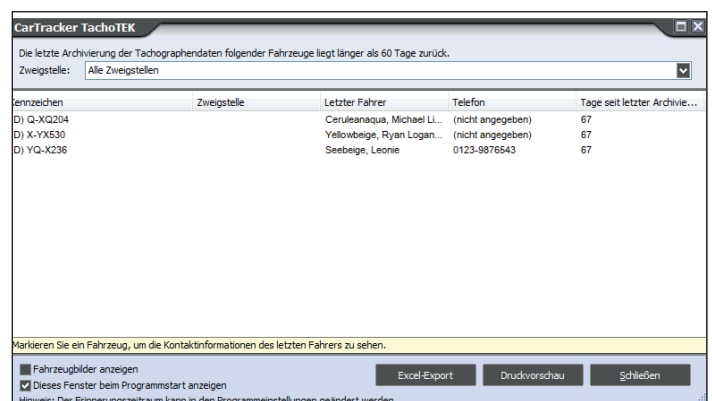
CarTracker TachoTEK

Die letzte Archivierung der Tachographendaten folgender Fahrzeuge liegt länger als 60 Tage zurück.

Zweigstelle: Alle Zweigstellen

| Kennzeichen | Zweigstelle | Letzter Fahrer | Telefon | Tage seit letzter Archivie... |
|---|---|---|---|---|
| D) Q-XQ204 | | Ceruleanaqua, Michael Li... | (nicht angegeben) | 67 |
| D) X-YX530 | | Yellowbeige, Ryan Logan... | (nicht angegeben) | 67 |
| D) YQ-X236 | | Seebeige, Leonie | 0123-9876543 | 67 |

Markieren Sie ein Fahrzeug, um die Kontaktinformationen des letzten Fahrers zu sehen.

Fahrzeugbilder anzeigen
Dieses Fenster beim Programmstart anzeigen

Excel-Export
Druckvorschau
Schließen

Hinweis: Der Erinnerungszeitraum kann in den Programmeinstellungen geändert werden.